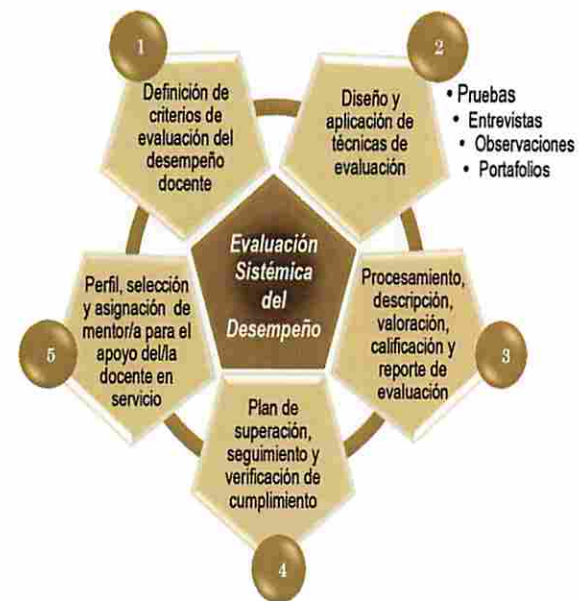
1

Definición de criterios de evaluación del desempeño docente

2

Diseño y aplicación de técnicas de evaluación

• Pruebas
• Entrevistas
• Observaciones
• Portafolios

Evaluación Sistémica del Desempeño

Procesamiento, descripción, valoración, calificación y reporte de evaluación

3

Plan de superación, seguimiento y verificación de cumplimiento

4

Perfil, selección y asignación de mentor/a para el apoyo del/la docente en servicio

5